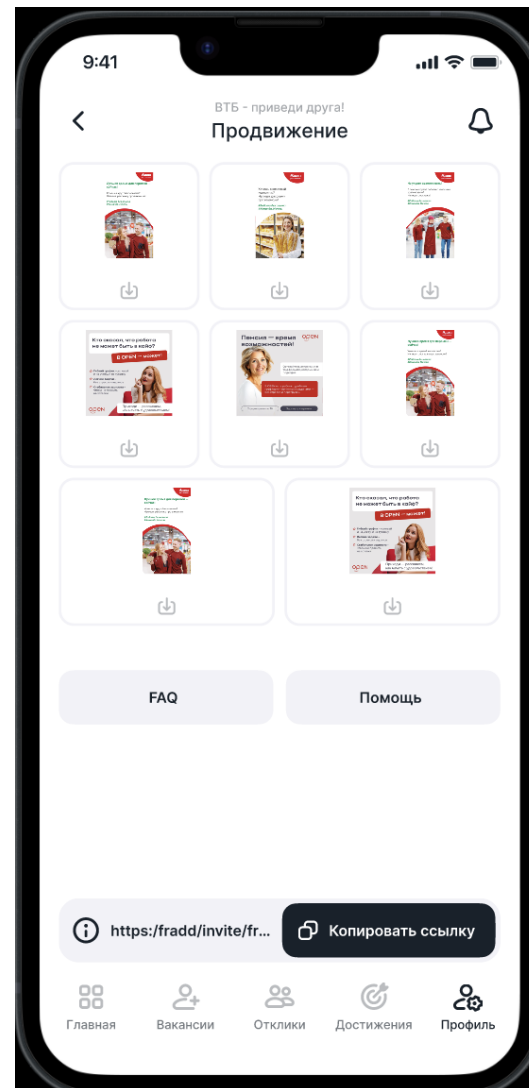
9:41

ВТБ - приведи друга!

Продвижение

Кто сказал, что работа не может быть в кайф?

В ОКЕЙ

Пенсия — время возможностей!

FAQ

Помощь

https://fradd/invite/fr...

Копировать ссылку

Главная

Вакансии

Отклики

Достижения

Профиль